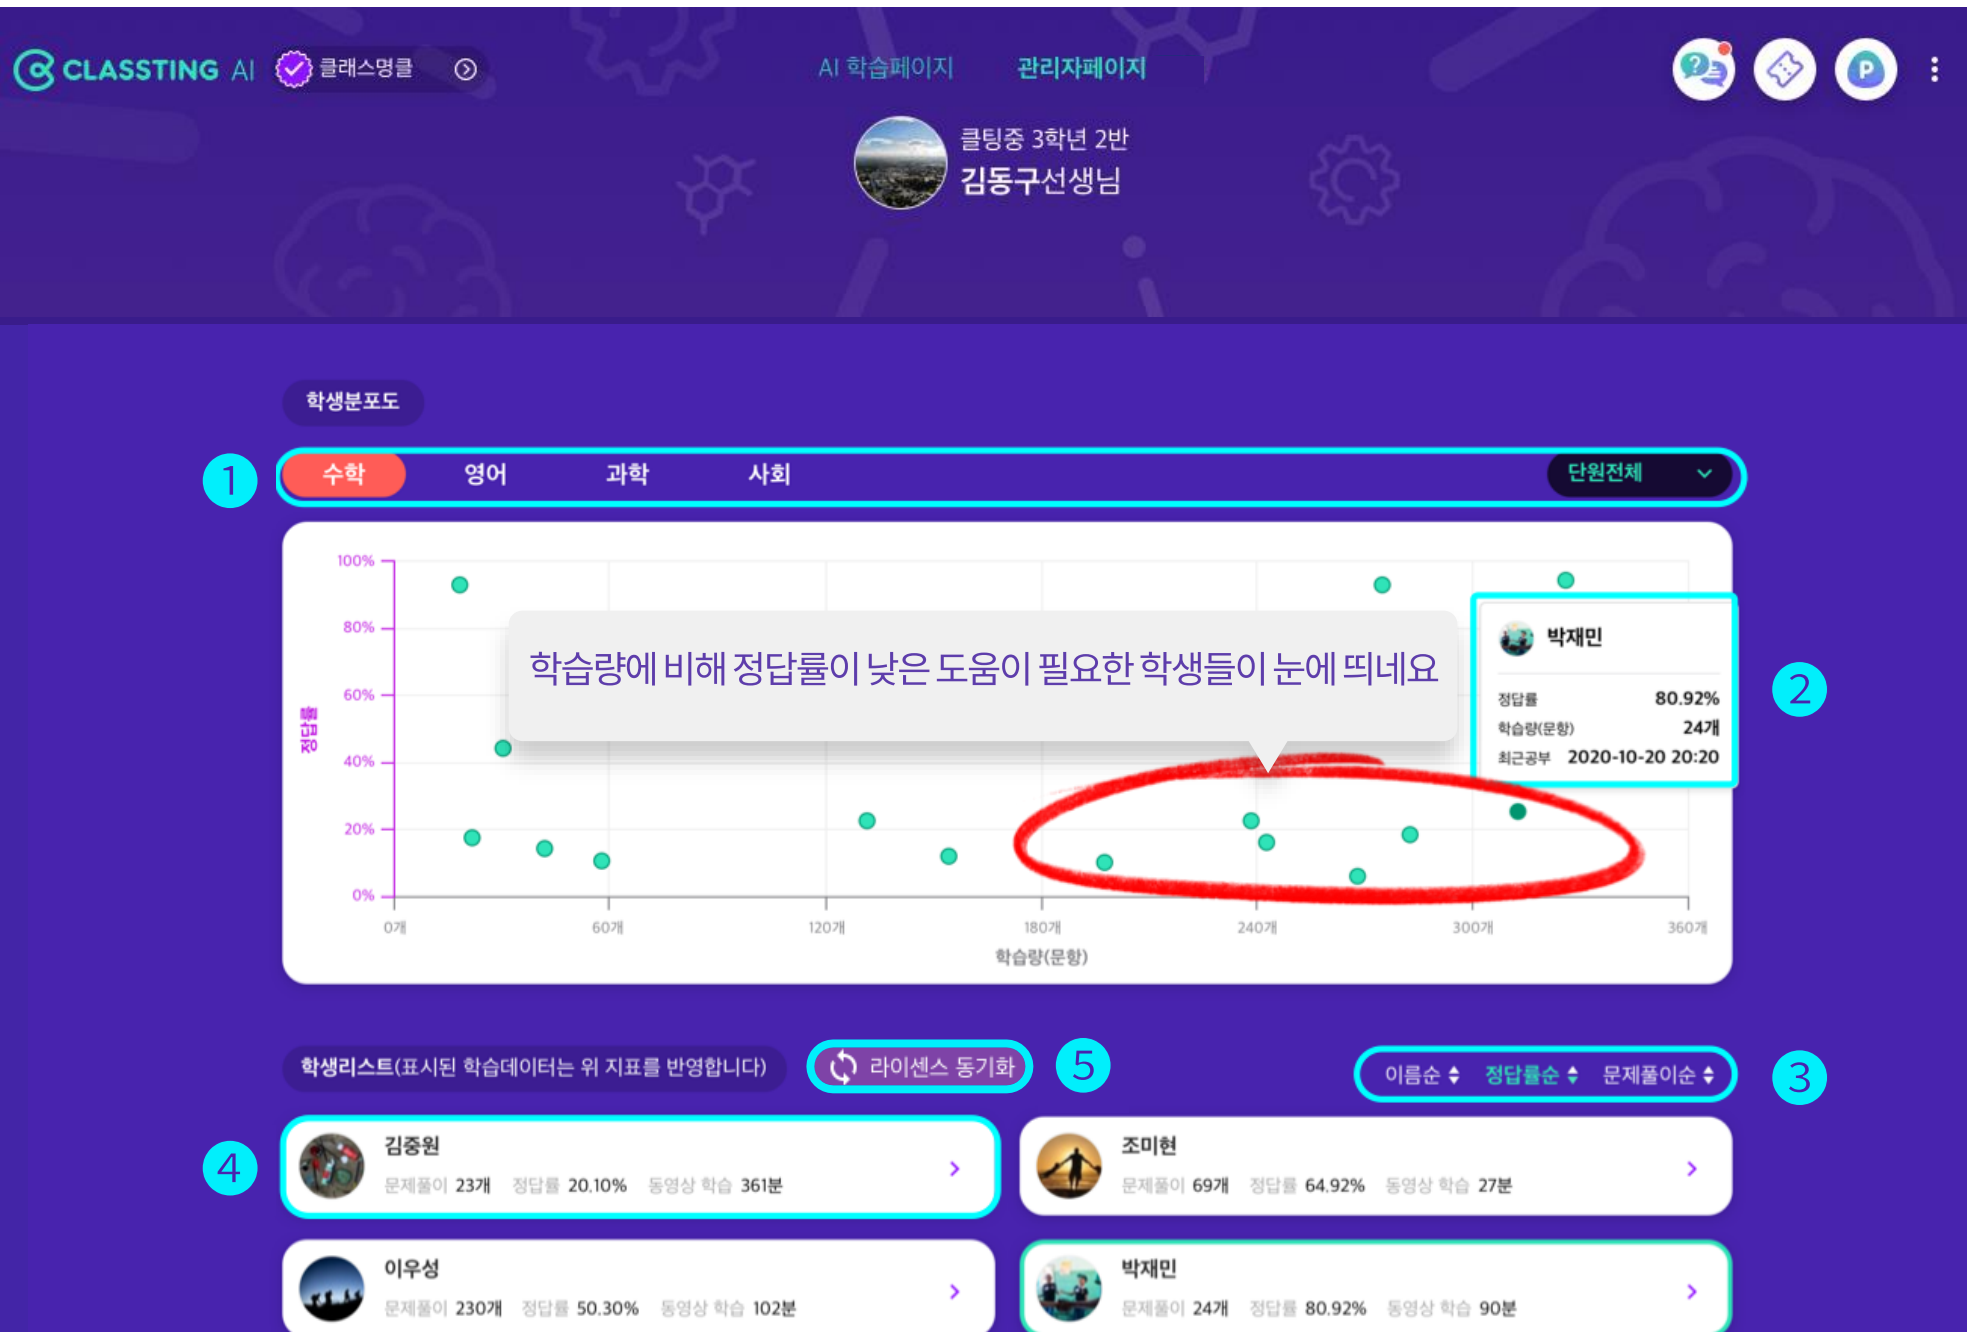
CLASSTING AI 클래스명클

AI 학습페이지 관리자페이지

클팅중 3학년 2반
김동구선생님

학생분포도

1

수학 영어 과학 사회

단원전체

100%
80%
60%
40%
20%
0%

정답률

0개 60개 120개 180개 240개 300개 360개

학습량(문항)

학습량에 비해 정답률이 낮은 도움이 필요한 학생들이 눈에 띄네요

박재민
정답률 80.92%
학습량(문항) 24개
최근공부 2020-10-20 20:20

2

학생리스트(표시된 학습데이터는 위 지표를 반영합니다)

라이센스 동기화

5

이름순 정답률순 문제풀이순

3

4

김중원
문제풀이 23개 정답률 20.10% 동영상 학습 361분

조미현
문제풀이 69개 정답률 64.92% 동영상 학습 27분

이우성
문제풀이 230개 정답률 50.30% 동영상 학습 102분

박재민
문제풀이 24개 정답률 80.92% 동영상 학습 90분